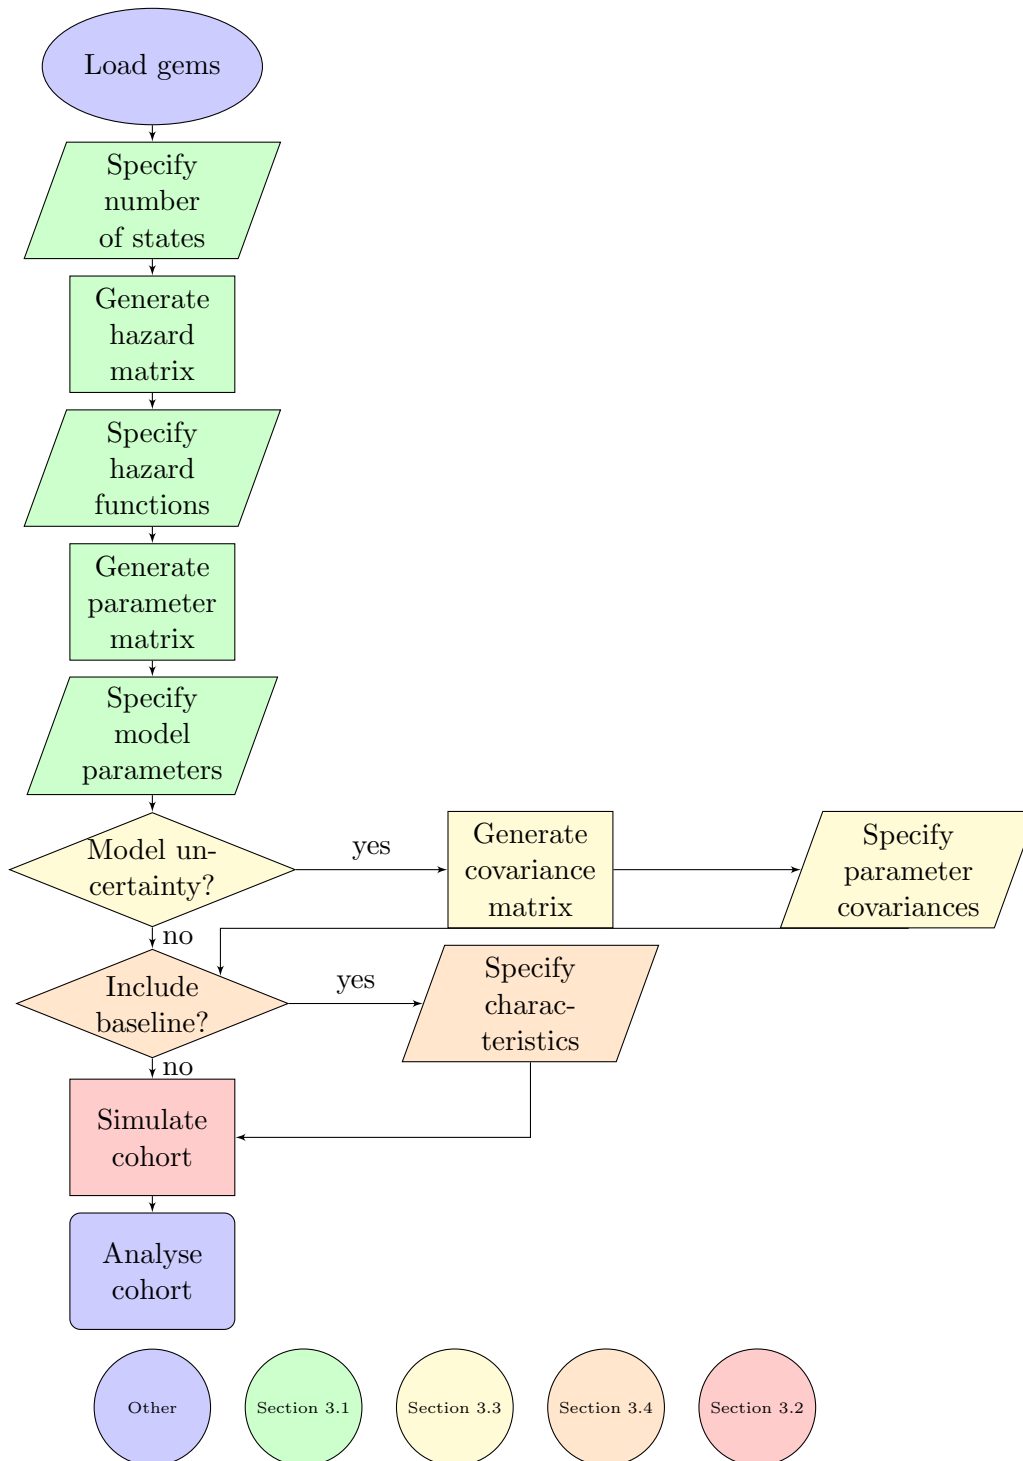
Load gems

Specify number of states

Generate hazard matrix

Specify hazard functions

Generate parameter matrix

Specify model parameters

Model uncertainty?

yes

Generate covariance matrix

Specify parameter covariances

no

Include baseline?

yes

Specify characteristics

no

Simulate cohort

Analyse cohort

Other

Section 3.1

Section 3.3

Section 3.4

Section 3.2